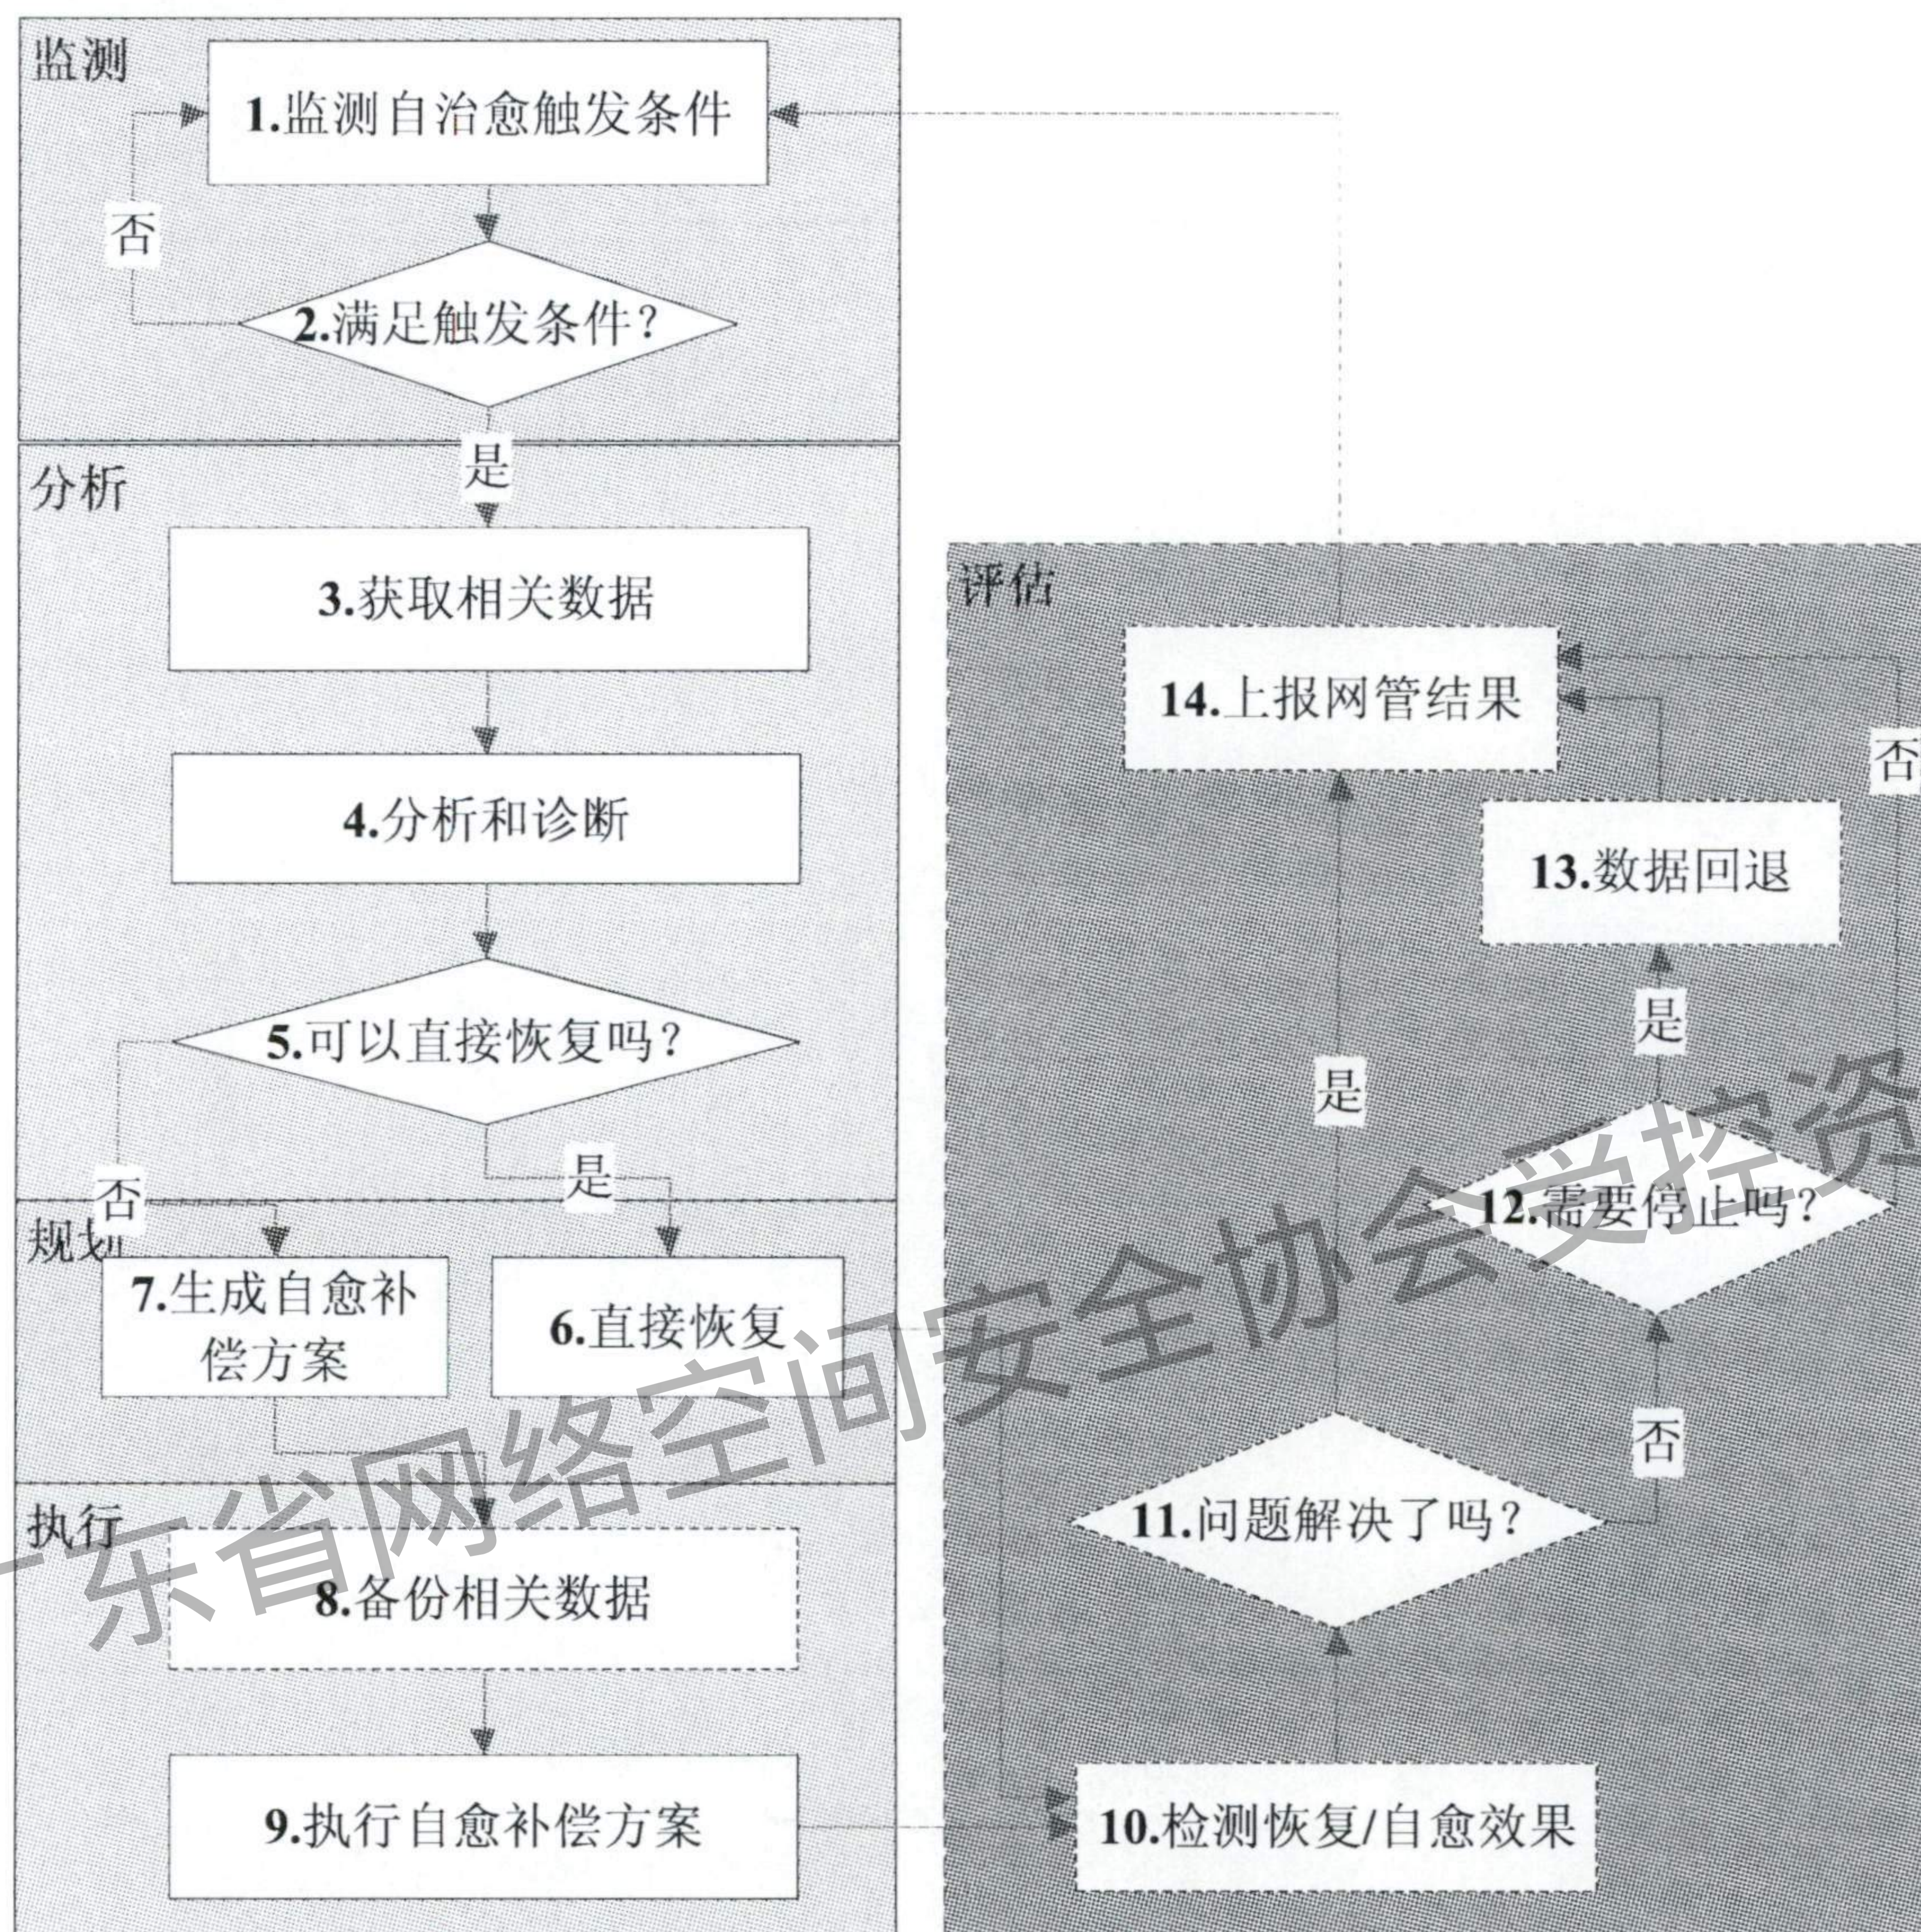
监测

1.监测自治愈触发条件

否

2.满足触发条件？

是

分析

3.获取相关数据

4.分析和诊断

5.可以直接恢复吗？

否

是

规划

7.生成自愈补偿方案

6.直接恢复

执行

8.备份相关数据

9.执行自愈补偿方案

评估

14.上报网管结果

否

13.数据回退

是

是

12.需要停止吗？

否

11.问题解决了吗？

10.检测恢复/自愈效果

东省网络空间安全协会受控资